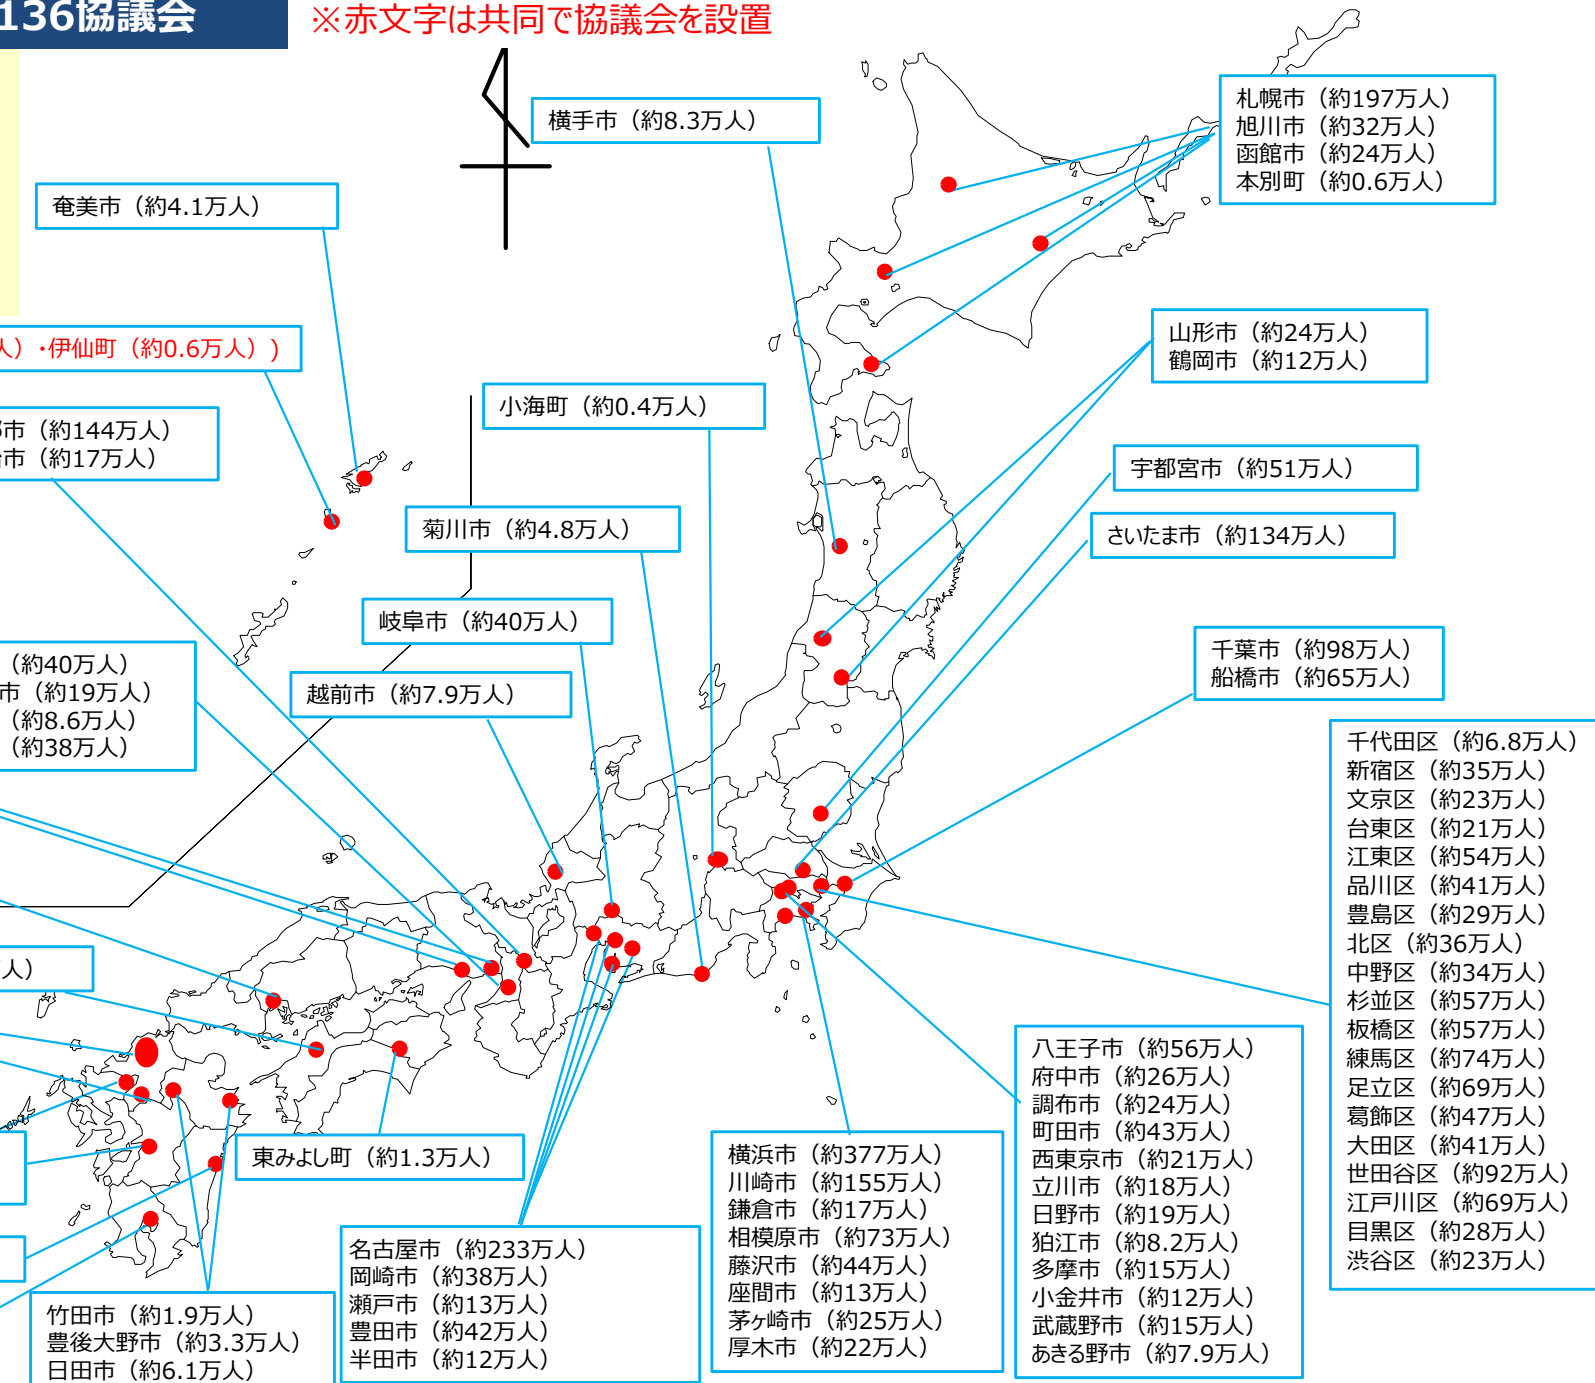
136協議会

※赤文字は共同で協議会を設置

横手市（約8.3万人）

札幌市（約197万人）
旭川市（約32万人）
函館市（約24万人）
本別町（約0.6万人）

奄美市（約4.1万人）

人）・伊仙町（約0.6万人））

山形市（約24万人）
鶴岡市（約12万人）

小海町（約0.4万人）

市（約144万人）
市（約17万人）

宇都宮市（約51万人）

菊川市（約4.8万人）

さいたま市（約134万人）

岐阜市（約40万人）

（約40万人）
市（約19万人）
（約8.6万人）
（約38万人）

越前市（約7.9万人）

千葉市（約98万人）
船橋市（約65万人）

千代田区（約6.8万人）
新宿区（約35万人）
文京区（約23万人）
台東区（約21万人）
江東区（約54万人）
品川区（約41万人）
豊島区（約29万人）
北区（約36万人）
中野区（約34万人）
杉並区（約57万人）
板橋区（約57万人）
練馬区（約74万人）
足立区（約69万人）
葛飾区（約47万人）
大田区（約41万人）
世田谷区（約92万人）
江戸川区（約69万人）
目黒区（約28万人）
渋谷区（約23万人）

人）

八王子市（約56万人）
府中市（約26万人）
調布市（約24万人）
町田市（約43万人）
西東京市（約21万人）
立川市（約18万人）
日野市（約19万人）
狛江市（約8.2万人）
多摩市（約15万人）
小金井市（約12万人）
武蔵野市（約15万人）
あきる野市（約7.9万人）

東みよし町（約1.3万人）

横浜市（約377万人）
川崎市（約155万人）
鎌倉市（約17万人）
相模原市（約73万人）
藤沢市（約44万人）
座間市（約13万人）
茅ヶ崎市（約25万人）
厚木市（約22万人）

名古屋市（約233万人）
岡崎市（約38万人）
瀬戸市（約13万人）
豊田市（約42万人）
半田市（約12万人）

竹田市（約1.9万人）
豊後大野市（約3.3万人）
日田市（約6.1万人）